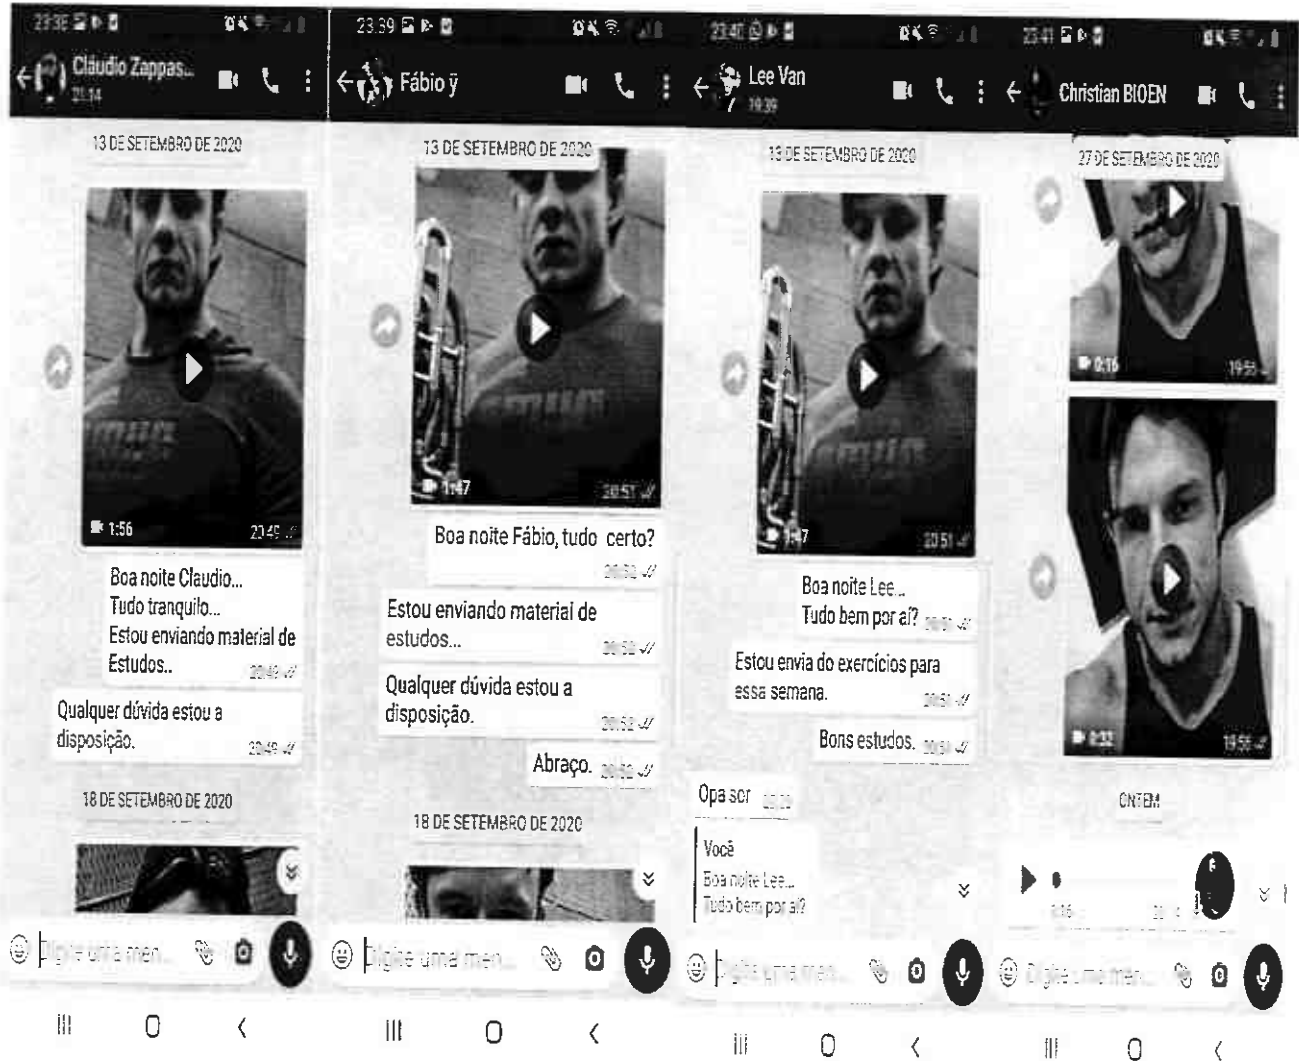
23:38

Cláudio Zappas...
21:14

13 DE SETEMBRO DE 2020

1:56 23:49

Boa noite Claudio...
Tudo tranquilo...
Estou enviando material de Estudos.. 23:49

Qualquer dúvida estou a disposição. 23:49

18 DE SETEMBRO DE 2020

Digite uma men...

23:39

Fábio ÿ

13 DE SETEMBRO DE 2020

1:47 20:51

Boa noite Fábio, tudo certo? 20:52

Estou enviando material de estudos... 20:52

Qualquer dúvida estou a disposição. 20:52

Abraço. 20:52

18 DE SETEMBRO DE 2020

Digite uma men...

23:40

Lee Van
19:39

13 DE SETEMBRO DE 2020

1:47 20:51

Boa noite Lee..
Tudo bem por aí? 20:51

Estou envia do exercícios para essa semana. 20:51

Bons estudos. 20:51

Opa sor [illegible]

Você
Boa noite Lee...
Tudo bem por aí?

Digite uma men...

23:41

Christian BIOEN

27 DE SETEMBRO DE 2020

0:16 19:55

0:22 19:56

ONTEM

0:16 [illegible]

Digite uma men...